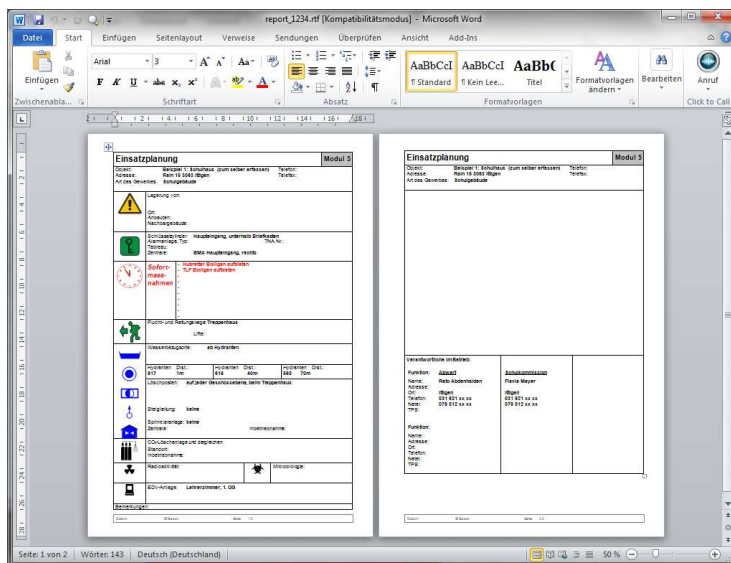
report_1234.rtf [Kompatibilitätsmodus] - Microsoft Word

Datei Start Einfügen Seitenlayout Verweise Sendungen Überprüfen Ansicht Add-Ins

Einfügen
Zwischenabla...
Arial 3
Schriftart
Absatz
AaBbCcI ¶ Standard
AaBbCcI ¶ Kein Lee...
AaBb( Titel
Formatvorlagen ändern
Formatvorlagen
Bearbeiten
Anruf
Click to Call

Einsatzplanung
Modul 5
Objekt: Beispiel 1: Schulhaus (zum selber erfassen)
Telefon:
Adresse: Rain 15 3063 Ittigen
Telefax:
Art des Gewerbes: Schulgebäude

Lagerung von:
Ort:
Anbauten:
Nachbargebäude:

Schlüsselzylinder: Haupteingang, unterhalb Briefkasten
Alarmanlage, Typ:
TNA Nr.:
Tableau:
Zentrale: BMA Haupteingang, rechts

Sofort-massnahmen
- Hubretter Bolligen aufbieten
- TLF Bolligen aufbieten

Flucht- und Rettungswege Treppenhaus
Lifte:

Wasserbezugsorte: ab Hydranten

Hydranten Dist.: 617 1m
Hydranten Dist.: 618 40m
Hydranten Dist.: 583 70m

Löschposten: auf jeder Geschossebene, beim Treppenhaus

Steigleitung: keine

Sprinkleranlage: keine
Zentrale:
Inbetriebnahme:

CO2-Löschanlage und dergleichen
Standort:
Inbetriebnahme:

Radioaktivität:
Mikrobiologie:

EDV-Anlage: Lehrerzimmer, 1. OG

Bemerkungen:

Einsatzplanung
Modul 5
Objekt: Beispiel 1: Schulhaus (zum selber erfassen)
Telefon:
Adresse: Rain 15 3063 Ittigen
Telefax:
Art des Gewerbes: Schulgebäude

Verantwortliche Im Betrieb:
Funktion: Abwart
Name: Reto Aeberhalden
Adresse:
Ort: Ittigen
Telefon: 031 921 xx xx
Natel: 079 512 xx xx
TPS:

Schulkommission
Flavia Meyer
Ittigen
031 921 xx xx
079 512 xx xx

Funktion:
Name:
Adresse:
Ort:
Telefon:
Natel:
TPS:

Seite: 1 von 2 | Wörter: 143 | Deutsch (Deutschland)
50 %